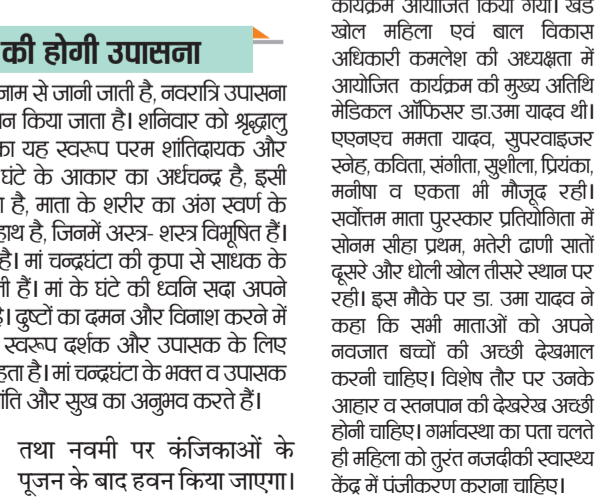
की होगी उपासना

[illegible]नाम से जानी जाती है, नवरात्रि उपासना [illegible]न किया जाता है। शनिवार को श्रद्धालु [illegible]का यह स्वरूप परम शांतिदायक और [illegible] घंटे के आकार का अर्धचन्द्र है, इसी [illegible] है, माता के शरीर का अंग स्वर्ण के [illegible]हाथ है, जिनमें अस्त्र- शस्त्र विभूषित हैं। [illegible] है। मां चन्द्रघंटा की कृपा से साधक के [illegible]ती हैं। मां के घंटे की ध्वनि सदा अपने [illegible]। दुष्टों का दमन और विनाश करने में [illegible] स्वरूप दर्शक और उपासक के लिए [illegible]हता है। मां चन्द्रघंटा के भक्त व उपासक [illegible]ांति और सुख का अनुभव करते हैं।

तथा नवमी पर कंजिकाओं के पूजन के बाद हवन किया जाएगा।

कार्यक्रम आयोजित किया गया। खंड खोल महिला एवं बाल विकास अधिकारी कमलेश की अध्यक्षता में आयोजित कार्यक्रम की मुख्य अतिथि मेडिकल ऑफिसर डा.उमा यादव थी। एएनएच ममता यादव, सुपरवाइजर स्नेह, कविता, संगीता, सुशीला, प्रियंका, मनीषा व एकता भी मौजूद रही। सर्वोत्तम माता पुरस्कार प्रतियोगिता में सोनम सीहा प्रथम, भतेरी ढाणी सातों दूसरे और धोली खोल तीसरे स्थान पर रही। इस मौके पर डा. उमा यादव ने कहा कि सभी माताओं को अपने नवजात बच्चों की अच्छी देखभाल करनी चाहिए। विशेष तौर पर उनके आहार व स्तनपान की देखरेख अच्छी होनी चाहिए। गर्भावस्था का पता चलते ही महिला को तुरंत नजदीकी स्वास्थ्य केंद्र में पंजीकरण कराना चाहिए।